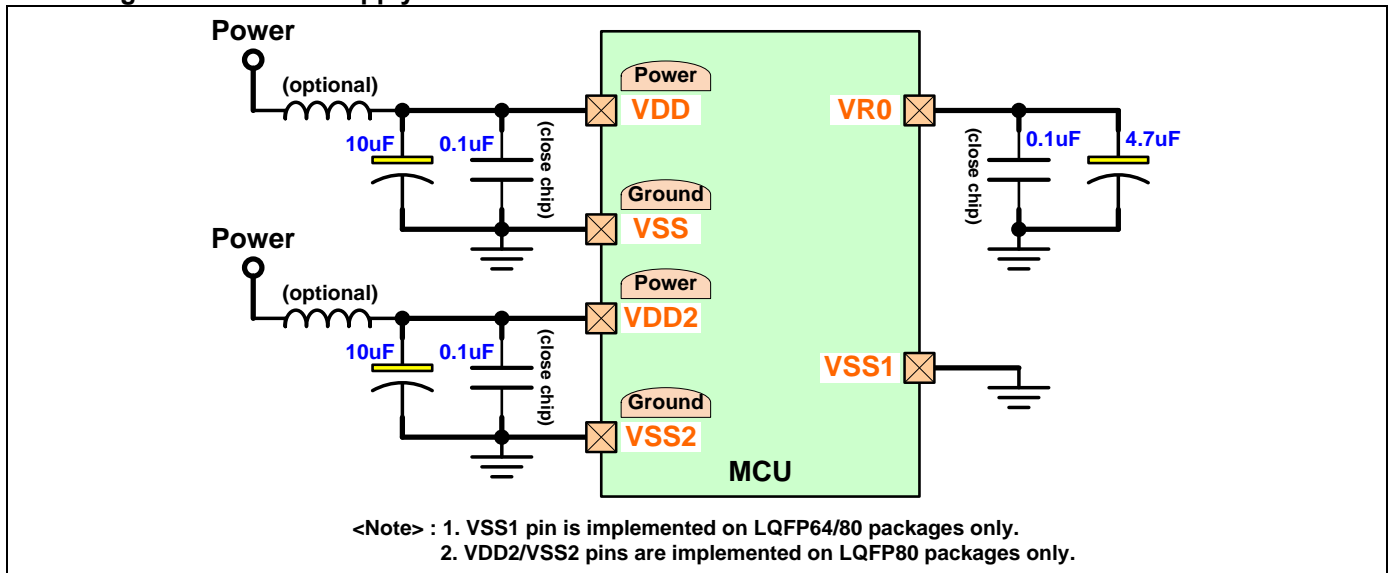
Power
(optional)
10uF
0.1uF
(close chip)
Power
VDD
Ground
VSS
Power
(optional)
10uF
0.1uF
(close chip)
Power
VDD2
Ground
VSS2
MCU
VR0
(close chip)
0.1uF
4.7uF
VSS1

<Note> : 1. VSS1 pin is implemented on LQFP64/80 packages only.
2. VDD2/VSS2 pins are implemented on LQFP80 packages only.